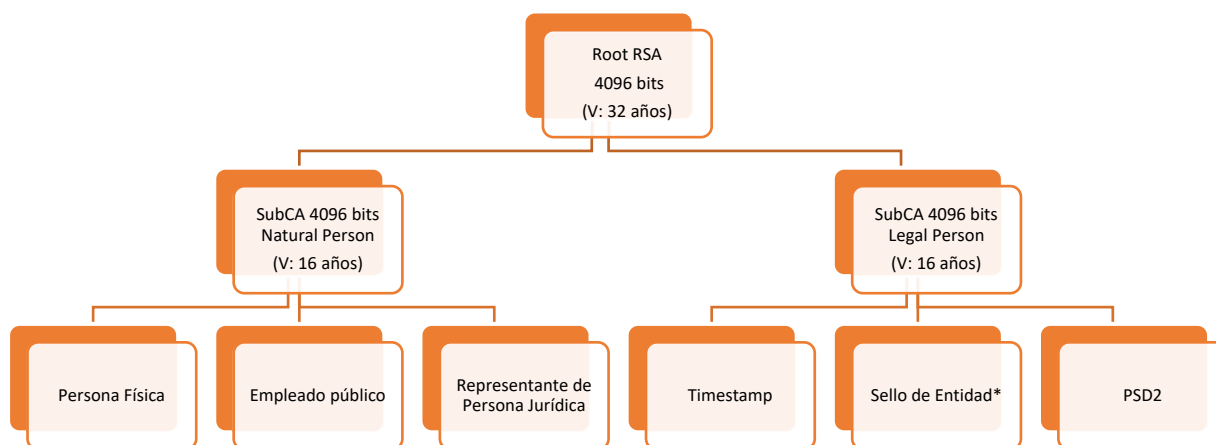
Root RSA
4096 bits
(V: 32 años)

SubCA 4096 bits
Natural Person
(V: 16 años)

SubCA 4096 bits
Legal Person
(V: 16 años)

Persona Física

Empleado público

Representante de Persona Jurídica

Timestamp

Sello de Entidad*

PSD2